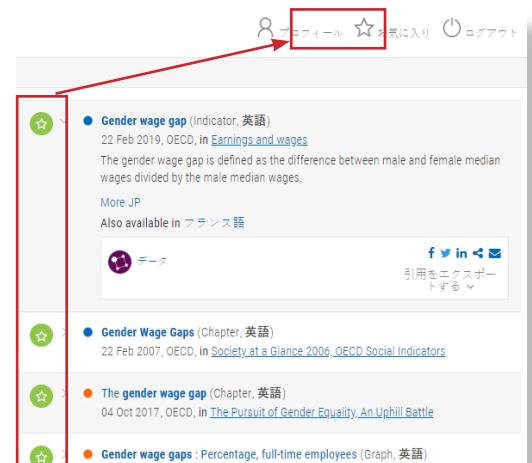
プロフィール お気に入り ログアウト

Gender wage gap (Indicator, 英語)
22 Feb 2019, OECD, in Earnings and wages
The gender wage gap is defined as the difference between male and female median wages divided by the male median wages.

More JP
Also available in フランス語

データ
引用をエクスポートする

Gender Wage Gaps (Chapter, 英語)
22 Feb 2007, OECD, in Society at a Glance 2006, OECD Social Indicators

The gender wage gap (Chapter, 英語)
04 Oct 2017, OECD, in The Pursuit of Gender Equality, An Uphill Battle

Gender wage gaps : Percentage, full-time employees (Graph, 英語)